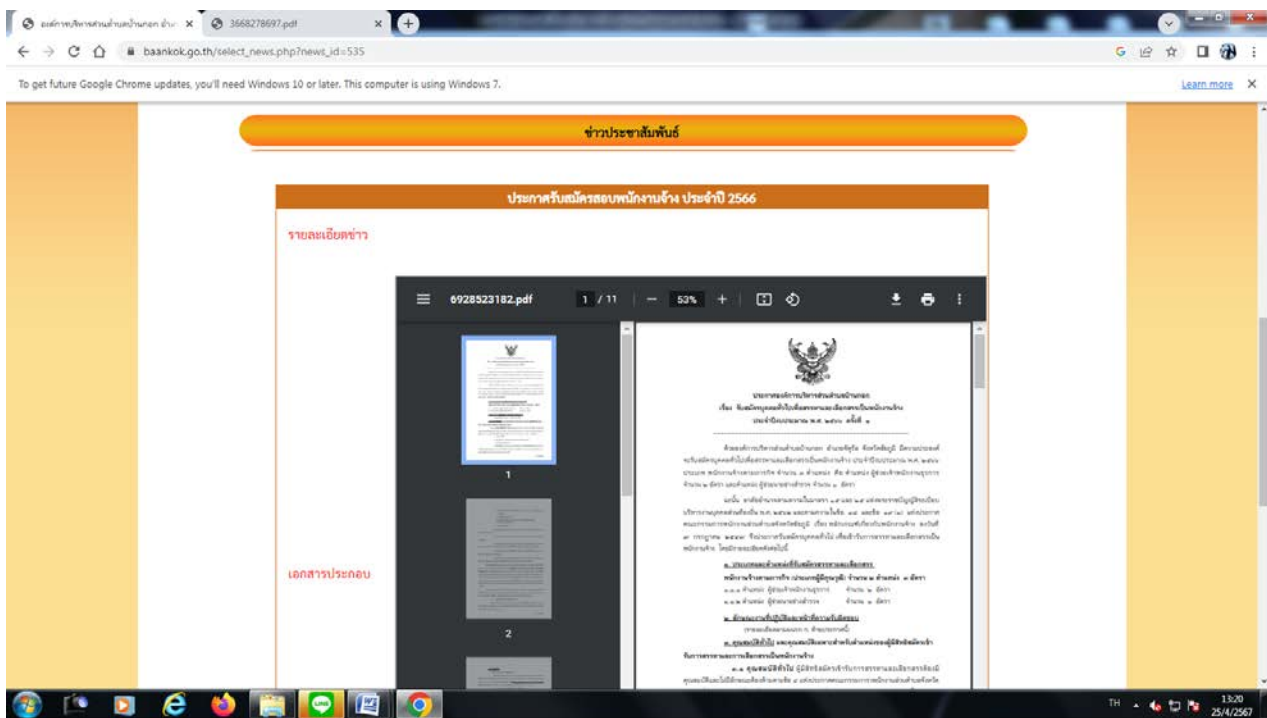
องค์การบริหารส่วนตำบลบ้านกอก อำเ ×
3668278697.pdf ×
baankok.go.th/select_news.php?news_id=535

To get future Google Chrome updates, you'll need Windows 10 or later. This computer is using Windows 7.
Learn more

ข่าวประชาสัมพันธ์

ประกาศรับสมัครสอบพนักงานจ้าง ประจำปี 2566

รายละเอียดข่าว

6928523182.pdf 1 / 11 53%

1

2

ประกาศองค์การบริหารส่วนตำบลบ้านกอก
เรื่อง รับสมัครบุคคลทั่วไปเพื่อสรรหาและเลือกสรรเป็นพนักงานจ้าง
ประจำปีงบประมาณ พ.ศ. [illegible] ครั้งที่ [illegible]

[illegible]

เอกสารประกอบ

TH 13:20 25/4/2567